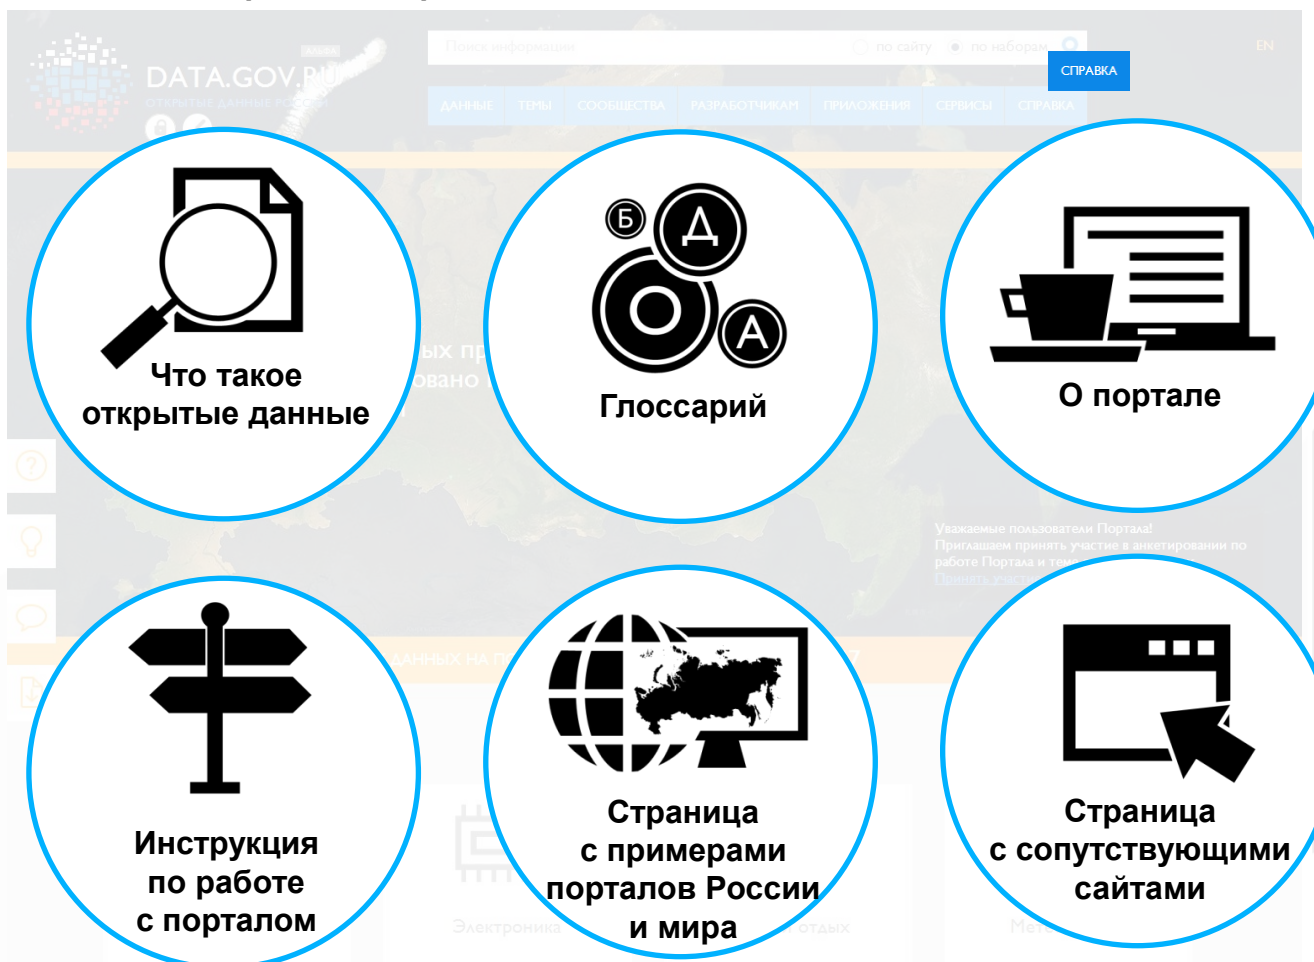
DATA.GOV.RU

ОТКРЫТЫЕ ДАННЫЕ РОССИИ

Поиск информации

по сайту

по наборам

EN

СПРАВКА

ДАННЫЕ ТЕМЫ СООБЩЕСТВА РАЗРАБОТЧИКАМ ПРИЛОЖЕНИЯ СЕРВИСЫ СПРАВКА

Что такое открытые данные

Б Д О А

Глоссарий

О портале

Уважаемые пользователи Портала! Приглашаем принять участие в анкетировании по работе Портала и те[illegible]

Принять участ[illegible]

Инструкция по работе с порталом

Страница с примерами порталов России и мира

Страница с сопутствующими сайтами

Электроника

отдых

Мет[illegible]